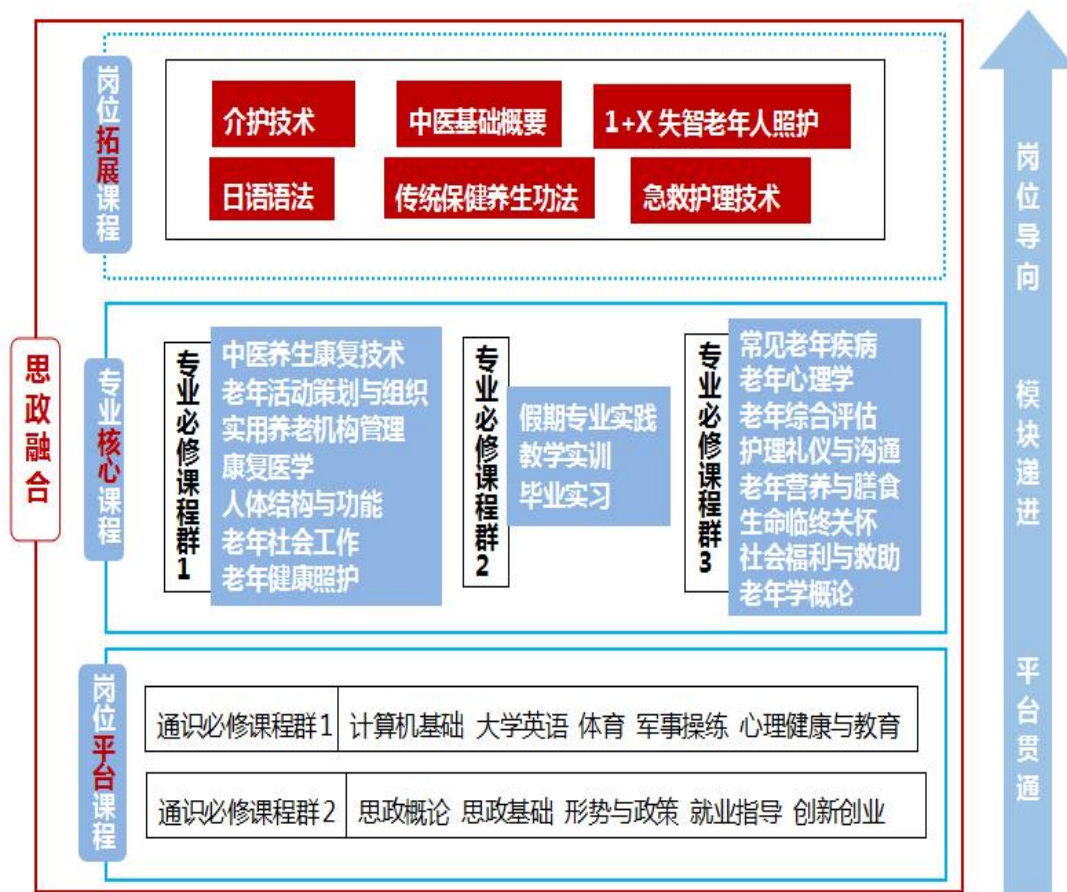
岗位拓展课程

介护技术
中医基础概要
1+X 失智老年人照护
日语语法
传统保健养生功法
急救护理技术

思政融合

专业核心课程

专业必修课程群1
中医养生康复技术
老年活动策划与组织
实用养老机构管理
康复医学
人体结构与功能
老年社会工作
老年健康照护

专业必修课程群2
假期专业实践
教学实训
毕业实习

专业必修课程群3
常见老年疾病
老年心理学
老年综合评估
护理礼仪与沟通
老年营养与膳食
生命临终关怀
社会福利与救助
老年学概论

岗位平台课程

| 通识必修课程群1 | 计算机基础 大学英语 体育 军事操练 心理健康与教育 |
|---|---|

| 通识必修课程群2 | 思政概论 思政基础 形势与政策 就业指导 创新创业 |
|---|---|

岗位导向

模块递进

平台贯通